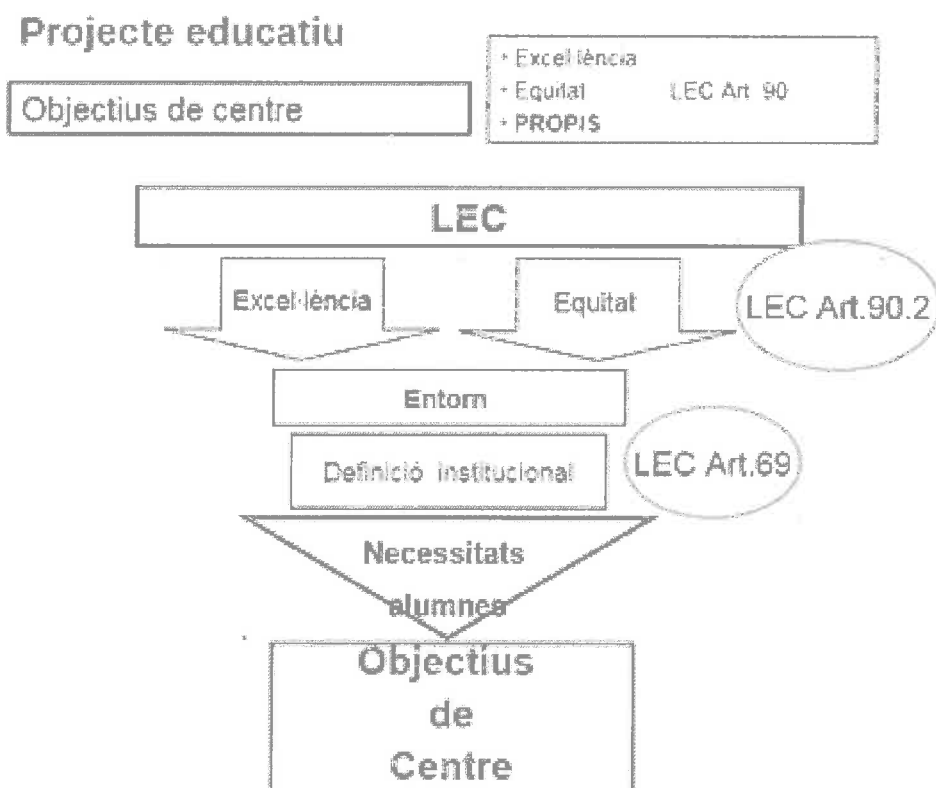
Projecte educatiu

Objectius de centre

• Excel·lència
• Equitat LEC Art. 90
• PROPIS

LEC

Excel·lència

Equitat

LEC Art.90.2

Entorn

Definició institucional

LEC Art.69

Necessitats alumnes

Objectius de Centre